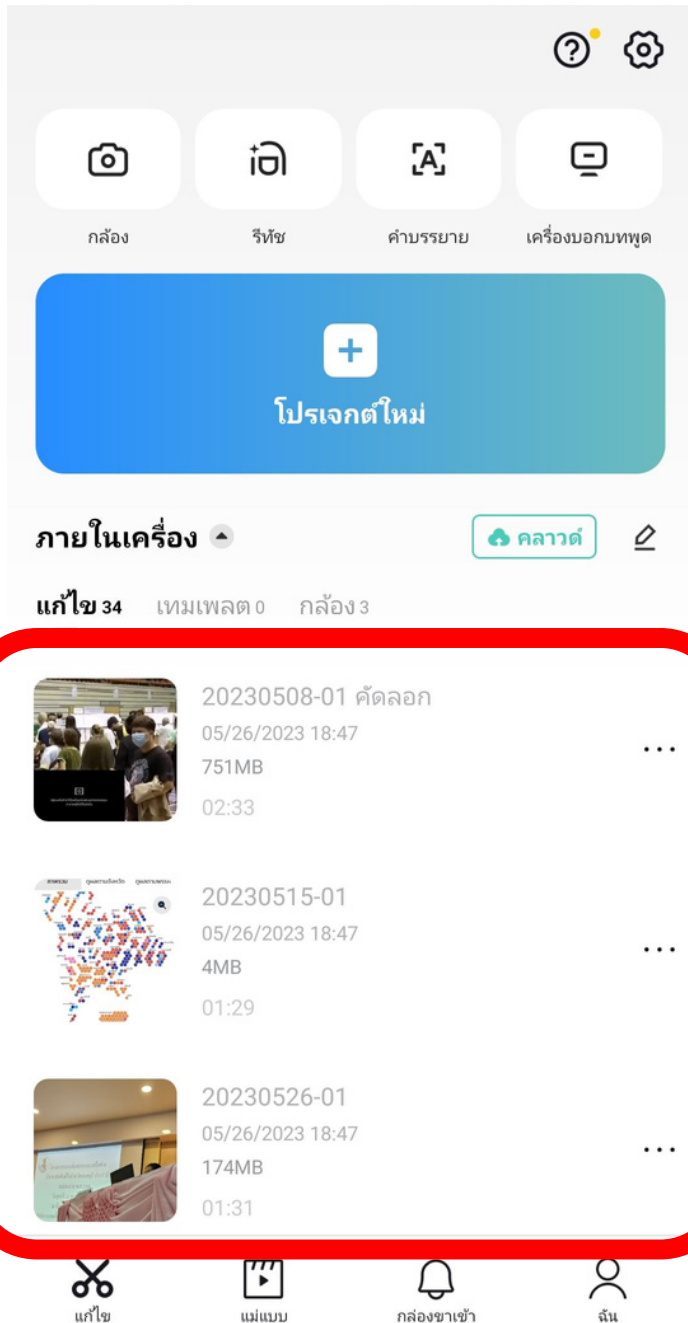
กล้อง

รีทัช

คำบรรยาย

เครื่องบอกบทพูด

โปรเจกต์ใหม่

ภายในเครื่อง

คลาวด์

แก้ไข 34 เทมเพลต 0 กล้อง 3

20230508-01 คัดลอก
05/26/2023 18:47
751MB
02:33

20230515-01
05/26/2023 18:47
4MB
01:29

20230526-01
05/26/2023 18:47
174MB
01:31

แก้ไข

แม่แบบ

กล่องขาเข้า

ฉัน